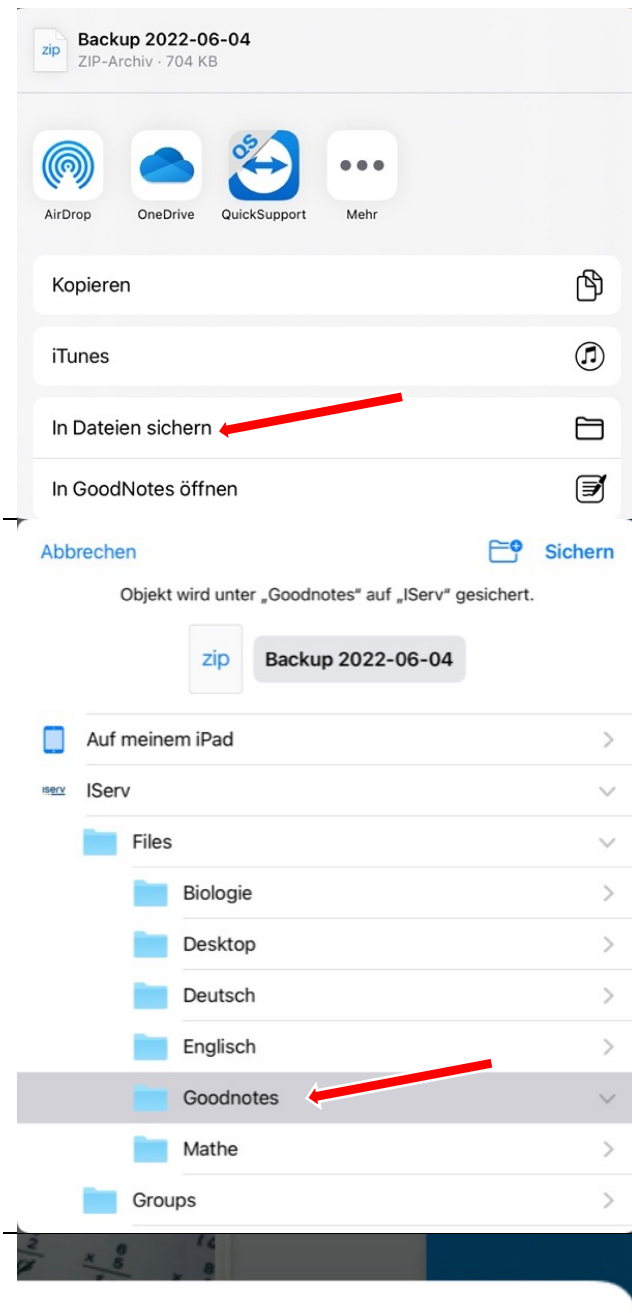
zip
Backup 2022-06-04
ZIP-Archiv · 704 KB

AirDrop
OneDrive
QS
QuickSupport
Mehr

Kopieren

iTunes

In Dateien sichern

In GoodNotes öffnen

Abbrechen
Sichern

Objekt wird unter „Goodnotes" auf „IServ" gesichert.

zip
Backup 2022-06-04

Auf meinem iPad

IServ
IServ

Files

Biologie

Desktop

Deutsch

Englisch

Goodnotes

Mathe

Groups